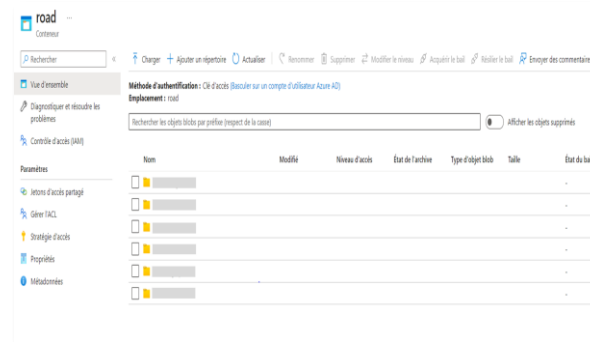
road ...
Conteneur

Rechercher «

Vue d'ensemble
Diagnostiquer et résoudre les problèmes
Contrôle d'accès (IAM)

Paramètres
Jetons d'accès partagé
Gérer l'ACL
Stratégie d'accès
Propriétés
Métadonnées

Charger + Ajouter un répertoire Actualiser Renommer Supprimer Modifier le niveau Acquérir le bail Résilier le bail Envoyer des commentaire

Méthode d'authentification : Clé d'accès (Basculer sur un compte d'utilisateur Azure AD)
Emplacement : road

Rechercher les objets blobs par préfixe (respect de la casse)
Afficher les objets supprimés

| Nom | Modifié | Niveau d'accès | État de l'archive | Type d'objet blob | Taille | État du ba |
|---|---|---|---|---|---|---|
| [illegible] | | | | | | - |
| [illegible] | | | | | | - |
| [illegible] | | | | | | - |
| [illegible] | | | | | | - |
| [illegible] | | | | | | - |
| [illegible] | | | | | | - |